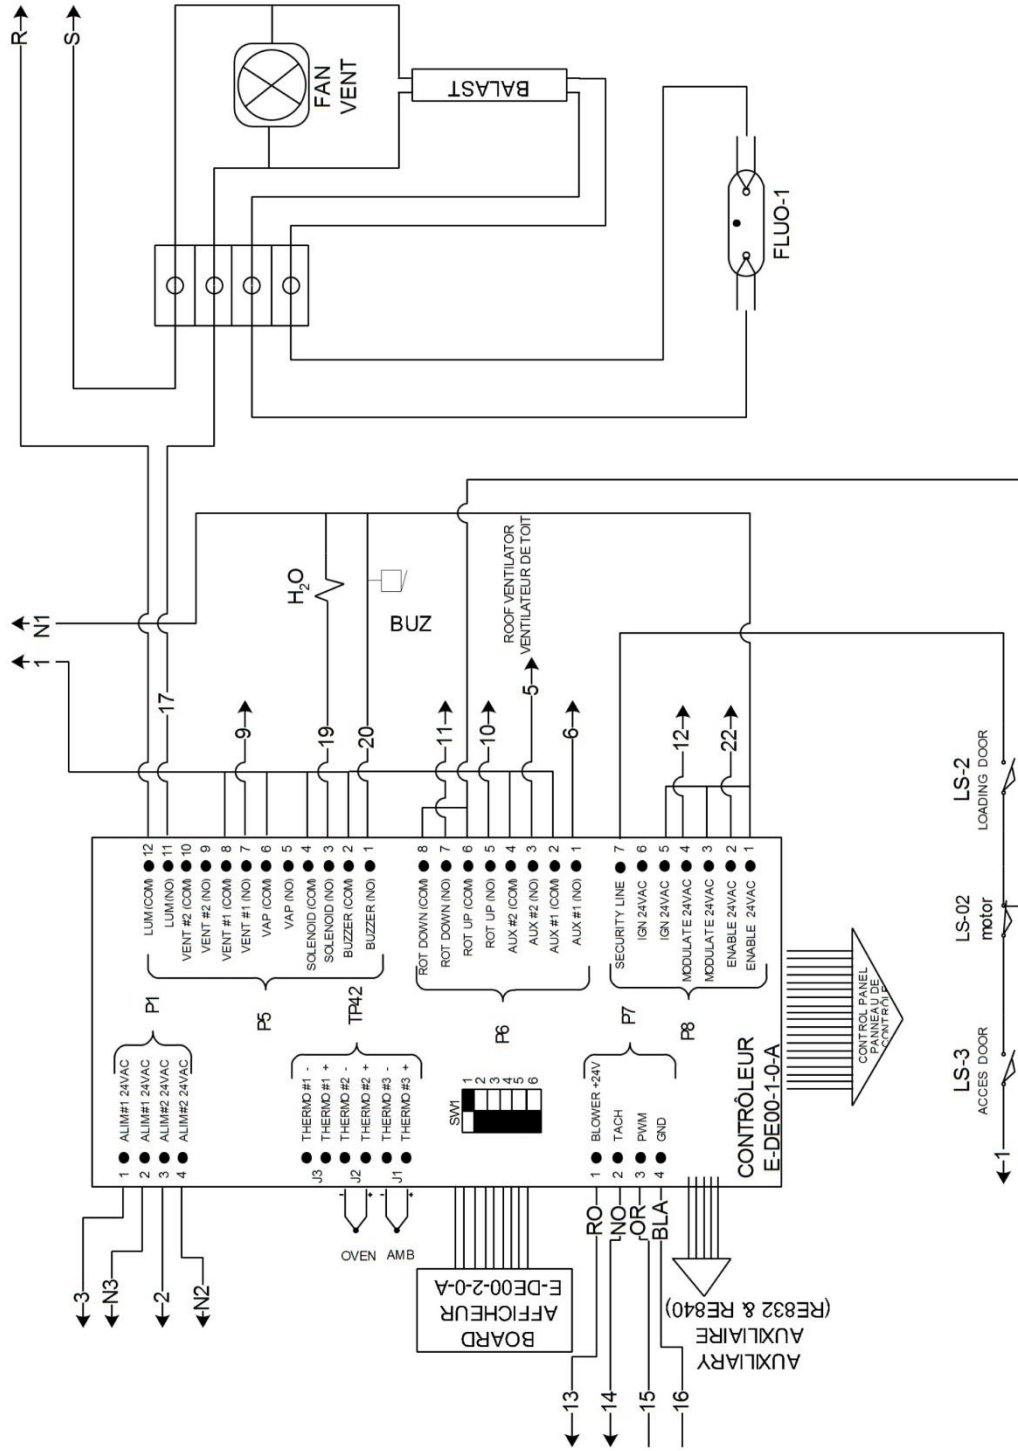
R
S
FAN VENT
BALAST
FLUO-1
N1
1
17
9
19
20
H$_2$O
BUZ
11
10
5
6
ROOF VENTILATOR
VENTILATEUR DE TOIT
12
22
LS-2
LOADING DOOR
LS-02
motor
LS-3
ACCES DOOR
1

P1
1 ALIM#1 24VAC
2 ALIM#1 24VAC
3 ALIM#2 24VAC
4 ALIM#2 24VAC

P5
12 LUM (COM)
11 LUM (NO)
10 VENT #2 (COM)
9 VENT #2 (NO)
8 VENT #1 (COM)
7 VENT #1 (NO)
6 VAP (COM)
5 VAP (NO)
4 SOLENOID (COM)
3 SOLENOID (NO)
2 BUZZER (COM)
1 BUZZER (NO)

TP42
J3 THERMO #1 -
THERMO #1 +
J2 THERMO #2 -
THERMO #2 +
J1 THERMO #3 -
THERMO #3 +

P6
8 ROT DOWN (COM)
7 ROT DOWN (NO)
6 ROT UP (COM)
5 ROT UP (NO)
4 AUX #2 (COM)
3 AUX #2 (NO)
2 AUX #1 (COM)
1 AUX #1 (NO)

SW1
1 2 3 4 5 6

P7
1 BLOWER +24V
2 TACH
3 PWM
4 GND

P8
7 SECURITY LINE
6 IGN 24VAC
5 IGN 24VAC
4 MODULATE 24VAC
3 MODULATE 24VAC
2 ENABLE 24VAC
1 ENABLE 24VAC

CONTRÔLEUR
E-DE00-1-0-A

CONTROL PANEL
PANNEAU DE CONTRÔLE

3
N3
2
N2
OVEN AMB
BOARD
AFFICHEUR
E-DE00-2-0-A
RO
NO
OR
BLA
13
14
15
16
AUXILIARY
AUXILIAIRE
(RE832 & RE840)